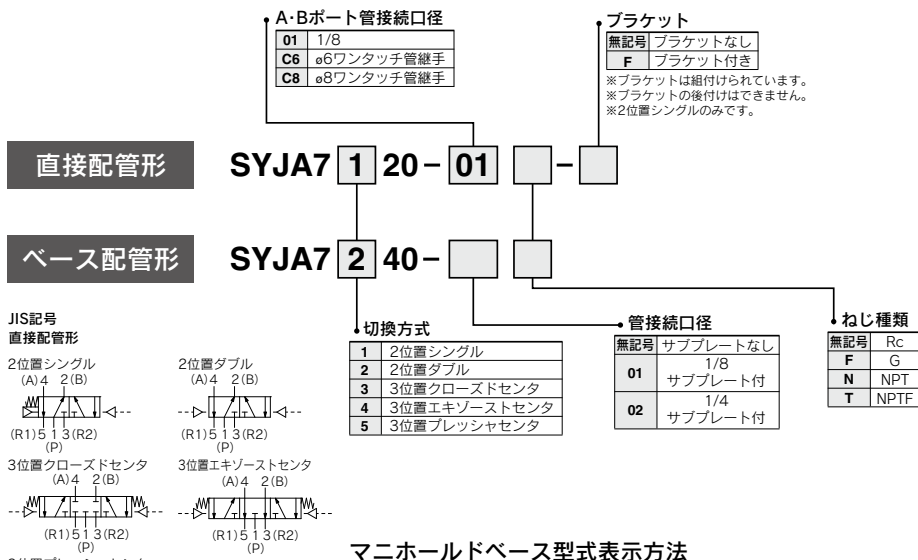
A·Bポート管接続口径

| | |
|---|---|
| **01** | 1/8 |
| **C6** | ø6ワンタッチ管継手 |
| **C8** | ø8ワンタッチ管継手 |

ブラケット

| | |
|---|---|
| **無記号** | ブラケットなし |
| **F** | ブラケット付き |

※ブラケットは組付けられています。
※ブラケットの後付けはできません。
※2位置シングルのみです。

直接配管形 SYJA7 1 20 − 01 −

ベース配管形 SYJA7 2 40 −

JIS記号
直接配管形

2位置シングル
(A)4 2(B)
(R1)5 1 3(R2)
(P)

2位置ダブル
(A)4 2(B)
(R1)5 1 3(R2)
(P)

3位置クローズドセンタ
(A)4 2(B)
(R1)5 1 3(R2)
(P)

3位置エキゾーストセンタ
(A)4 2(B)
(R1)5 1 3(R2)
(P)

切換方式

| | |
|---|---|
| **1** | 2位置シングル |
| **2** | 2位置ダブル |
| **3** | 3位置クローズドセンタ |
| **4** | 3位置エキゾーストセンタ |
| **5** | 3位置プレッシャセンタ |

管接続口径

| | |
|---|---|
| **無記号** | サブプレートなし |
| **01** | 1/8 サブプレート付 |
| **02** | 1/4 サブプレート付 |

ねじ種類

| | |
|---|---|
| **無記号** | Rc |
| **F** | G |
| **N** | NPT |
| **T** | NPTF |

マニホールドベース型式表示方法

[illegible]